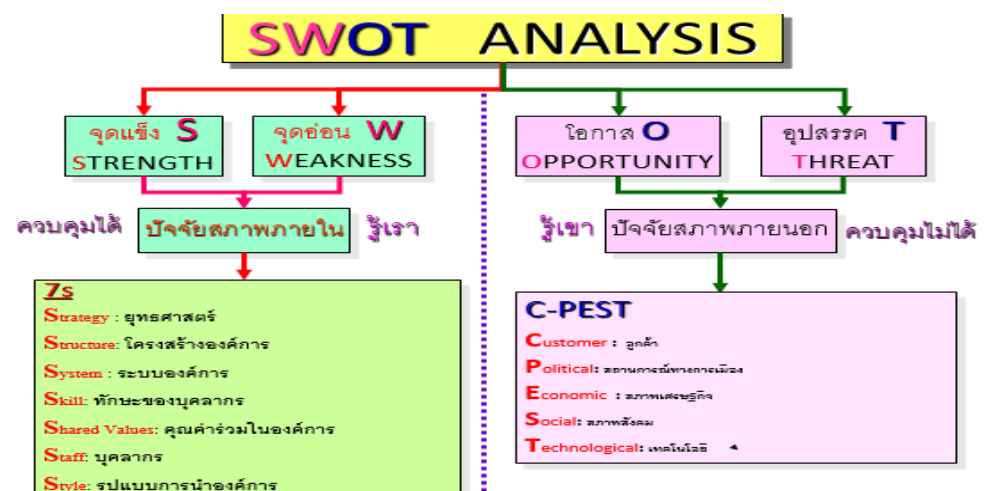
SWOT ANALYSIS

จุดแข็ง S
STRENGTH

จุดอ่อน W
WEAKNESS

โอกาส O
OPPORTUNITY

อุปสรรค T
THREAT

ควบคุมได้ ปัจจัยสภาพภายใน รู้เรา

รู้เขา ปัจจัยสภาพภายนอก ควบคุมไม่ได้

7s
Strategy : ยุทธศาสตร์
Structure: โครงสร้างองค์การ
System : ระบบองค์การ
Skill: ทักษะของบุคลากร
Shared Values: คุณค่าร่วมในองค์การ
Staff: บุคลากร
Style: รูปแบบการนำองค์การ

C-PEST
Customer : ลูกค้า
Political: สถานการณ์ทางการเมือง
Economic : สภาพเศรษฐกิจ
Social: สภาพสังคม
Technological: เทคโนโลยี